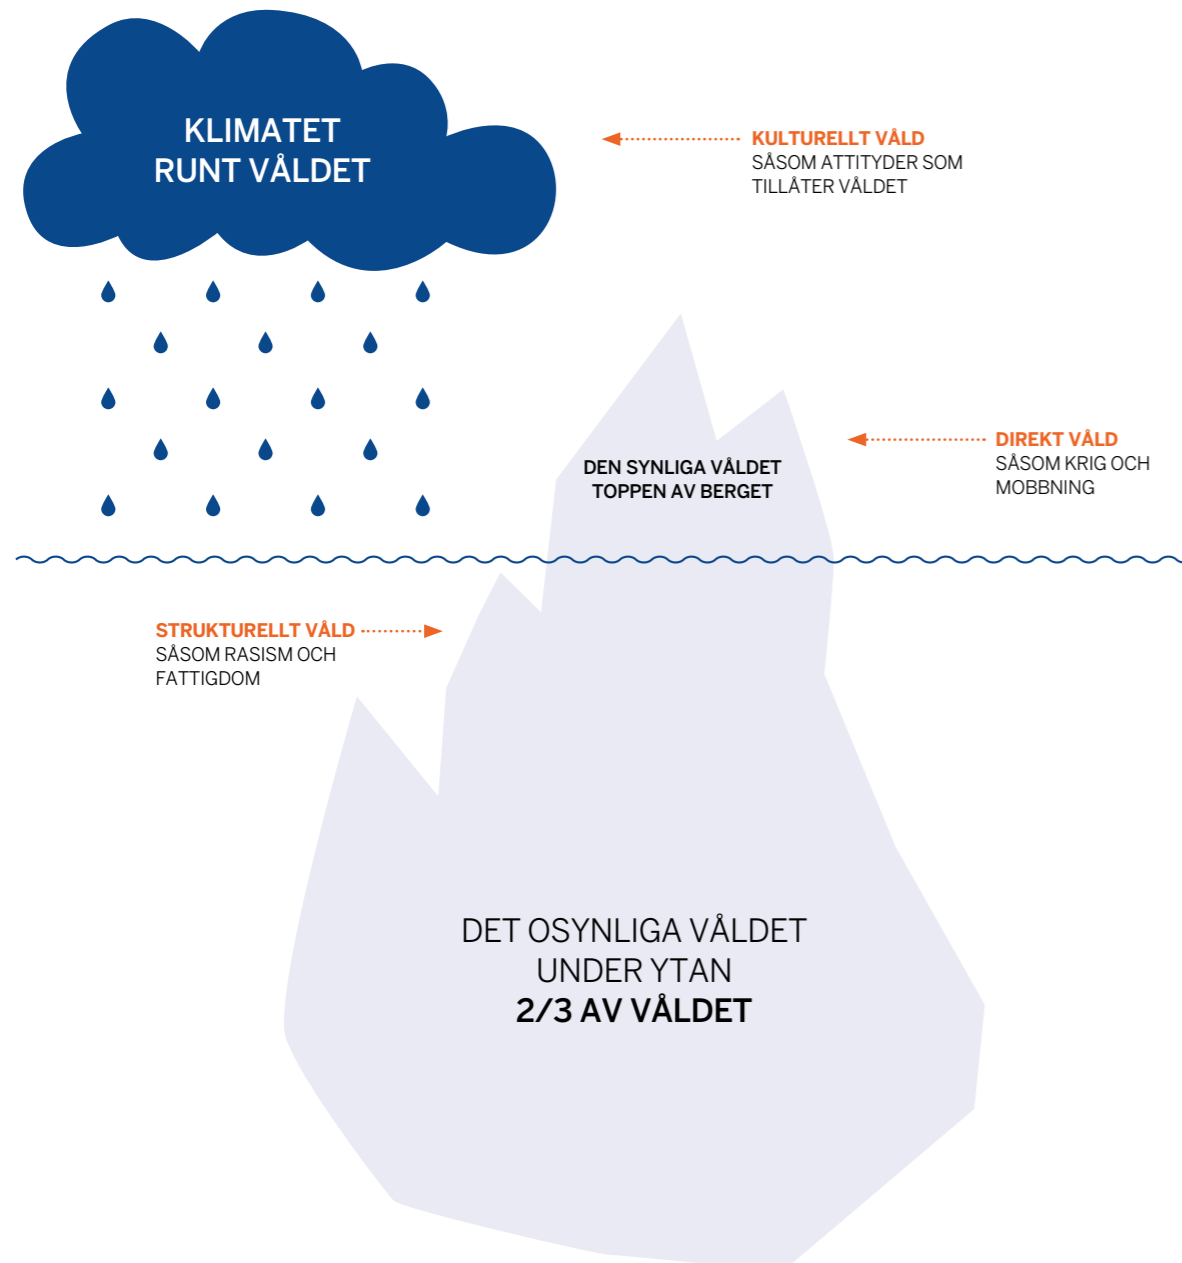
KLIMATET
RUNT VÅLDET

KULTURELLT VÅLD
SÅSOM ATTITYDER SOM TILLÅTER VÅLDET

DEN SYNLIGA VÅLDET
TOPPEN AV BERGET

DIREKT VÅLD
SÅSOM KRIG OCH MOBBNING

STRUKTURELLT VÅLD
SÅSOM RASISM OCH FATTIGDOM

DET OSYNLIGA VÅLDET
UNDER YTAN
2/3 AV VÅLDET